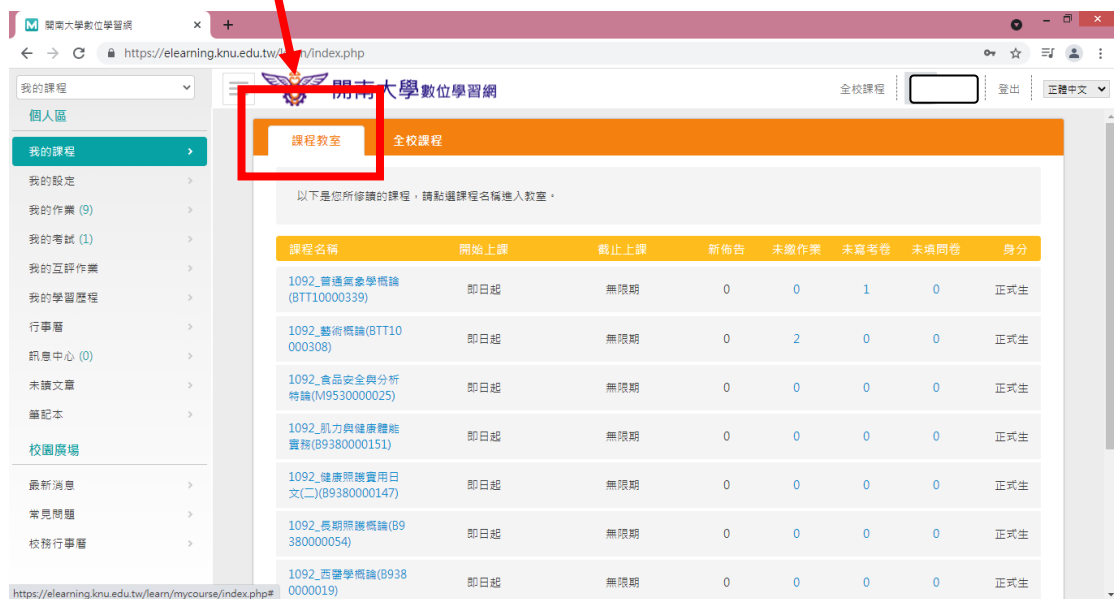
開南大學數位學習網 ×  +

https://elearning.knu.edu.tw/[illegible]n/index.php

我的課程

個人區

我的課程 ›
我的設定 ›
我的作業 (9) ›
我的考試 (1) ›
我的互評作業 ›
我的學習歷程 ›
行事曆 ›
訊息中心 (0) ›
未讀文章 ›
筆記本 ›

校園廣場

最新消息 ›
常見問題 ›
校務行事曆 ›

開南大學數位學習網

全校課程 登出 正體中文

課程教室 全校課程

以下是您所修讀的課程，請點選課程名稱進入教室。

| 課程名稱 | 開始上課 | 截止上課 | 新佈告 | 未繳作業 | 未寫考卷 | 未填問卷 | 身分 |
|---|---|---|---|---|---|---|---|
| 1092_普通氣象學概論(BTT10000339) | 即日起 | 無限期 | 0 | 0 | 1 | 0 | 正式生 |
| 1092_藝術概論(BTT10000308) | 即日起 | 無限期 | 0 | 2 | 0 | 0 | 正式生 |
| 1092_食品安全與分析特論(M9530000025) | 即日起 | 無限期 | 0 | 0 | 0 | 0 | 正式生 |
| 1092_肌力與健康體能實務(B9380000151) | 即日起 | 無限期 | 0 | 0 | 0 | 0 | 正式生 |
| 1092_健康照護實用日文(二)(B9380000147) | 即日起 | 無限期 | 0 | 0 | 0 | 0 | 正式生 |
| 1092_長期照護概論(B9380000054) | 即日起 | 無限期 | 0 | 0 | 0 | 0 | 正式生 |
| 1092_西醫學概論(B9380000019) | 即日起 | 無限期 | 0 | 0 | 0 | 0 | 正式生 |

https://elearning.knu.edu.tw/learn/mycourse/index.php#